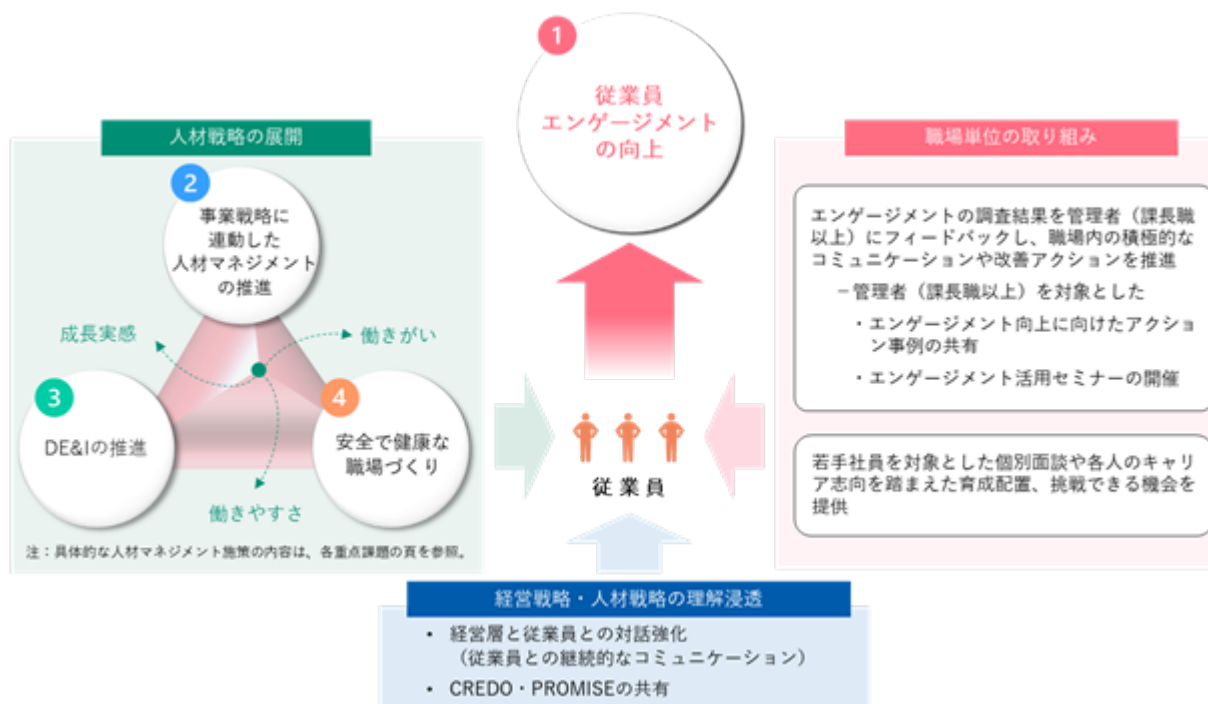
1

従業員
エンゲージメント
の向上

人材戦略の展開

2

事業戦略に
連動した
人材マネジメント
の推進

成長実感

働きがい

3

DE&Iの推進

4

安全で健康な
職場づくり

働きやすさ

注：具体的な人材マネジメント施策の内容は、各重点課題の頁を参照。

従業員

職場単位の取り組み

エンゲージメントの調査結果を管理者（課長職以上）にフィードバックし、職場内の積極的なコミュニケーションや改善アクションを推進

－管理者（課長職以上）を対象とした

・エンゲージメント向上に向けたアクション事例の共有

・エンゲージメント活用セミナーの開催

若手社員を対象とした個別面談や各人のキャリア志向を踏まえた育成配置、挑戦できる機会を提供

経営戦略・人材戦略の理解浸透

• 経営層と従業員との対話強化
（従業員との継続的なコミュニケーション）

• CREDO・PROMISEの共有